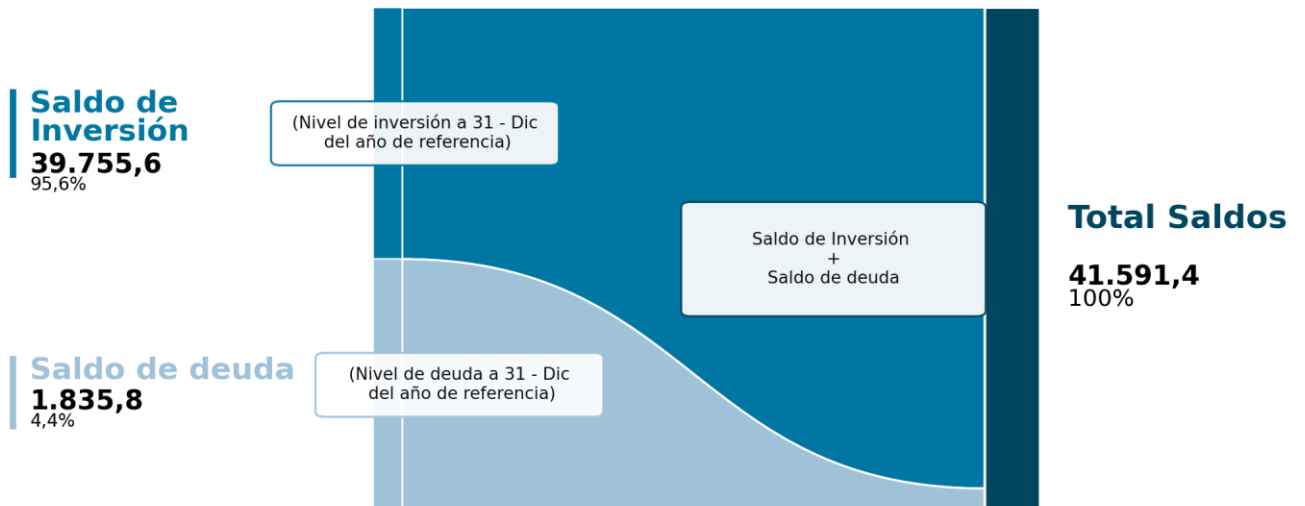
Saldo de Inversión
39.755,6
95,6%

(Nivel de inversión a 31 - Dic del año de referencia)

Saldo de Inversión
+
Saldo de deuda

Total Saldos
41.591,4
100%

Saldo de deuda
1.835,8
4,4%

(Nivel de deuda a 31 - Dic del año de referencia)